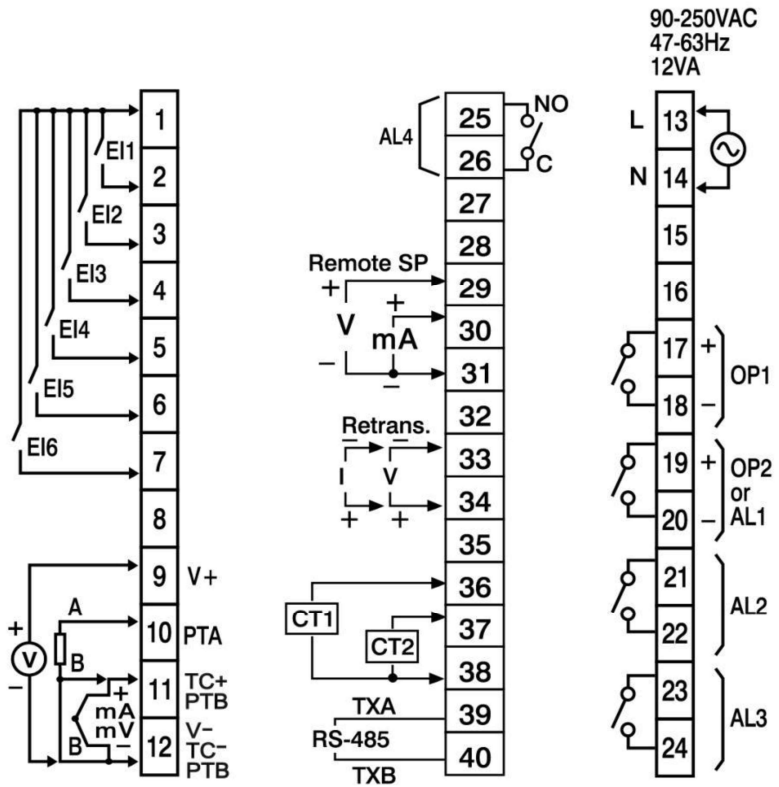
90-250VAC
47-63Hz
12VA

1
EI1
2
EI2
3
EI3
4
EI4
5
EI5
6
EI6
7
8
9 V+
+
V
−
A
B
10 PTA
B
+
mA
mV
−
11 TC+ PTB
12 V− TC− PTB

AL4
25 NO
26 C
27
28
Remote SP
+
29
V
+
mA
30
−
−
31
32
Retrans.
−
−
33
I
V
34
+
+
35
36
CT1
37
CT2
38
TXA
39
RS-485
40
TXB

L 13
N 14
15
16
17 +
18 −
OP1
19 +
20 −
OP2 or AL1
21
22
AL2
23
24
AL3